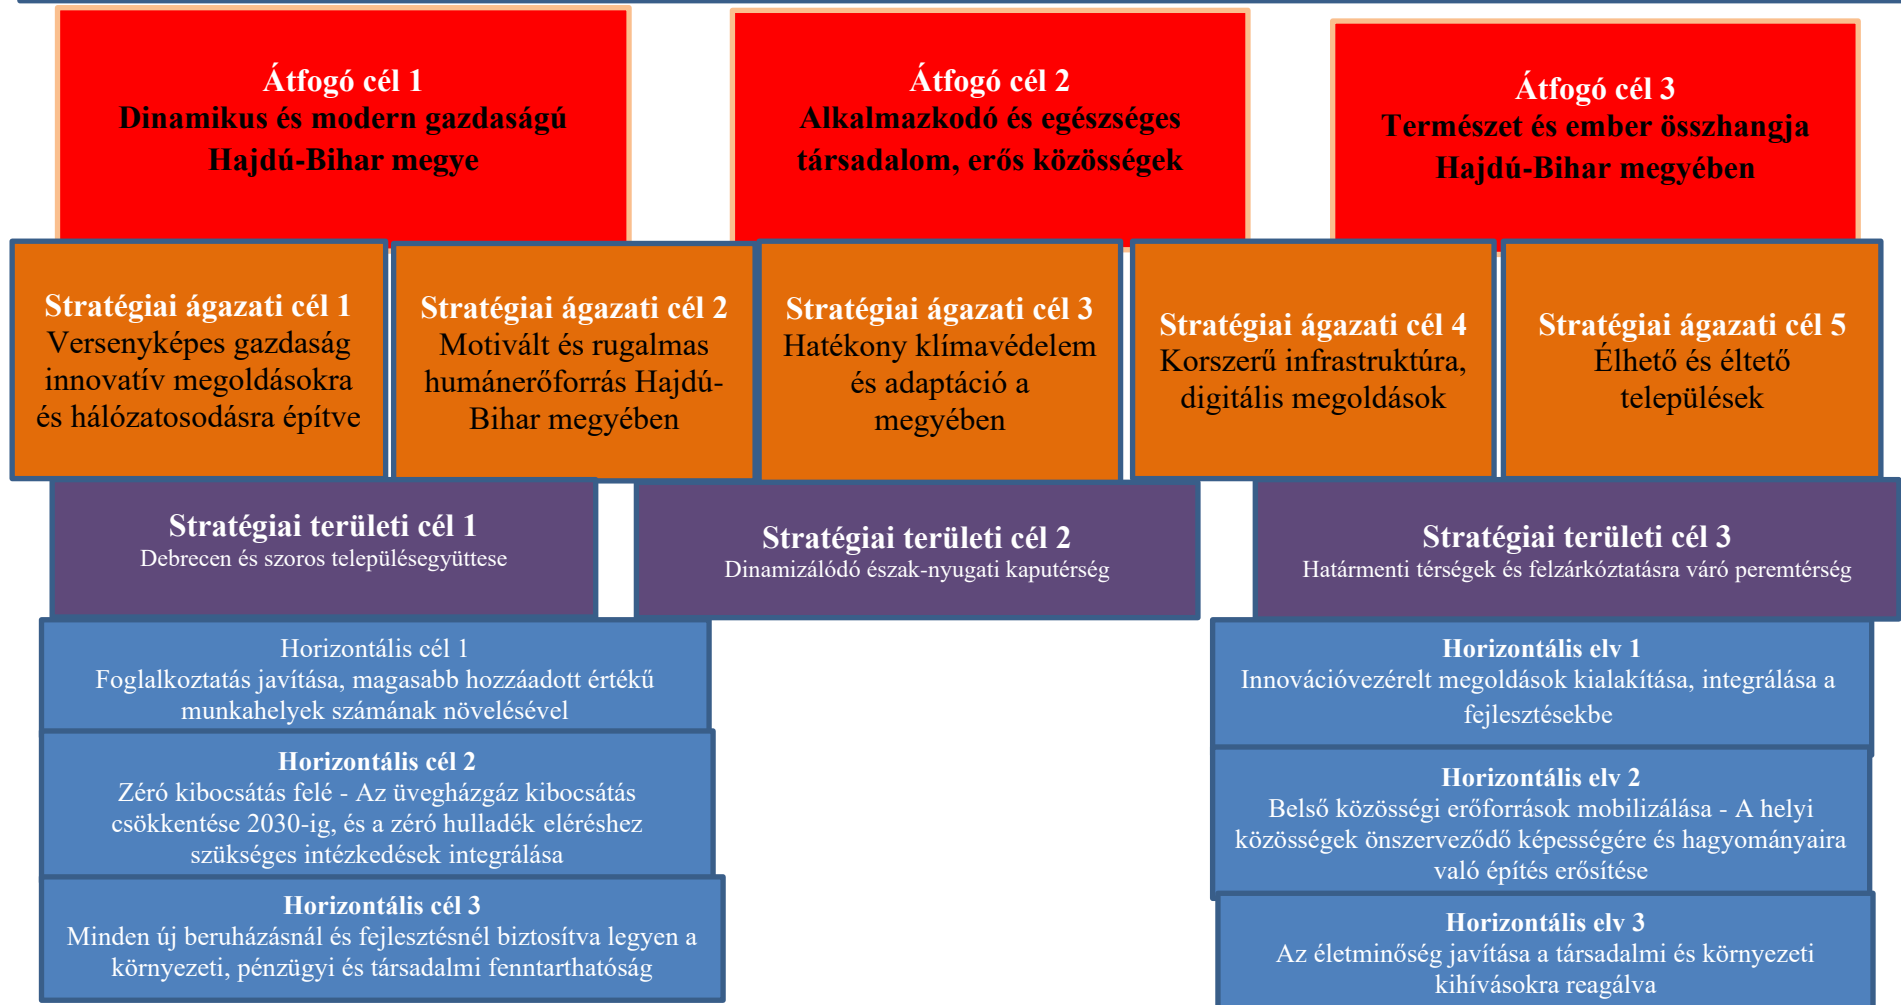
Átfogó cél 1
Dinamikus és modern gazdaságú Hajdú-Bihar megye

Átfogó cél 2
Alkalmazkodó és egészséges társadalom, erős közösségek

Átfogó cél 3
Természet és ember összhangja Hajdú-Bihar megyében

Stratégiai ágazati cél 1
Versenyképes gazdaság innovatív megoldásokra és hálózatosodásra építve

Stratégiai ágazati cél 2
Motivált és rugalmas humánerőforrás Hajdú-Bihar megyében

Stratégiai ágazati cél 3
Hatékony klímavédelem és adaptáció a megyében

Stratégiai ágazati cél 4
Korszerű infrastruktúra, digitális megoldások

Stratégiai ágazati cél 5
Élhető és éltető települések

Stratégiai területi cél 1
Debrecen és szoros településegyüttese

Stratégiai területi cél 2
Dinamizálódó észak-nyugati kaputérség

Stratégiai területi cél 3
Határmenti térségek és felzárkóztatásra váró peremtérség

Horizontális cél 1
Foglalkoztatás javítása, magasabb hozzáadott értékű munkahelyek számának növelésével

Horizontális cél 2
Zéró kibocsátás felé - Az üvegházgáz kibocsátás csökkentése 2030-ig, és a zéró hulladék eléréshez szükséges intézkedések integrálása

Horizontális cél 3
Minden új beruházásnál és fejlesztésnél biztosítva legyen a környezeti, pénzügyi és társadalmi fenntarthatóság

Horizontális elv 1
Innovációvezérelt megoldások kialakítása, integrálása a fejlesztésekbe

Horizontális elv 2
Belső közösségi erőforrások mobilizálása - A helyi közösségek önszerveződő képességére és hagyományaira való építés erősítése

Horizontális elv 3
Az életminőség javítása a társadalmi és környezeti kihívásokra reagálva